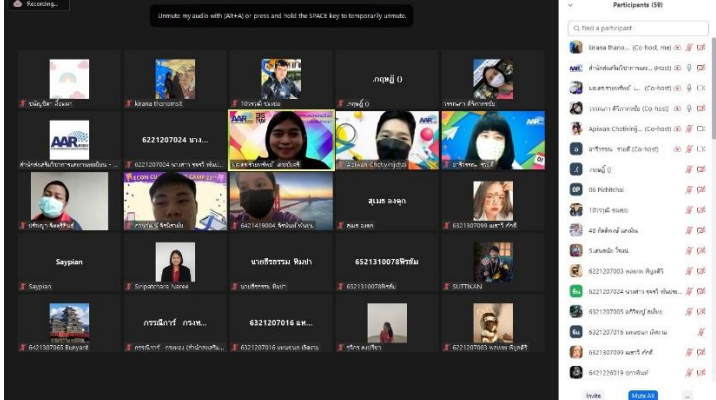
Recording...

Unmute my audio with (Alt+A) or press and hold the SPACE key to temporarily unmute.

Participants (59)

Find a participant

Urana thano... (Co-host, me)
สำนักส่งเสริมวิชาการและ... (Host)
นส.ดวงกมลพัฒน์ ... (Co-host)
วรรณภา ศรีภาทรชัย (Co-host)
Apiwan Chotiwij... (Co-host)
อาทิตยะ ชวลิ (Co-host)
.กฤษฎี ()
06 Pichitchai
10รำไพ ชมสะ
48 ทิพัฒน์ แก่งไม
Sukanda Somsri
6221207003 ผลอาร สัญสรี
6221207024 นางสาว ชลรี ทพ่นพ...
6321207005 อภิรัตญ์ สมใจ
6321207016 นพยนา เทิดรม
6321207099 นตธาร ศักดิ์
6421226019 อภารพันธ์

Invite
Mute All

ขนิษฐีดา ส่งเสม
kirana thanomsit
10รำไพ ชมสะ
.กฤษฎี ()
.กฤษฎี ()
วรรณภา ศรีภาทรชัย

AAR
6221207024 นาง...
สำนักส่งเสริมวิชาการและงานทะเบียน - ...
6221207024 นางสาว ชลรี ทพ่นพ...
นส.ดวงกมลพัฒน์ สมใจรักดี
Apiwan Chotiwij...
อาทิตยะ ชวลิ

ปรัชญา จันทร์รักษ์
ดวงกมล จิตรักษ์
6421419004 จิตรัตน์ ทำงาน
สุเมธ ลงลุก
สุเมธ ลงลุก
6321207099 นตธาร ศักดิ์

Saypian
Saypian
Sirpatchara Naree
นายศิรธรรม พิมปา
นายศิรธรรม พิมปา
6521310078พิรชัย
6521310078พิรชัย
SUTTIKAN

6421207065 Bueyant
กรวนิการ์ กรพ...
กรวนิการ์ กรพ... (สำนักส่งเสริ...
6321207016 นพ...
6321207016 นพยนา เทิดรม
ชริกร ถมใจรา
6221207003 ผลอาร สัญสรี